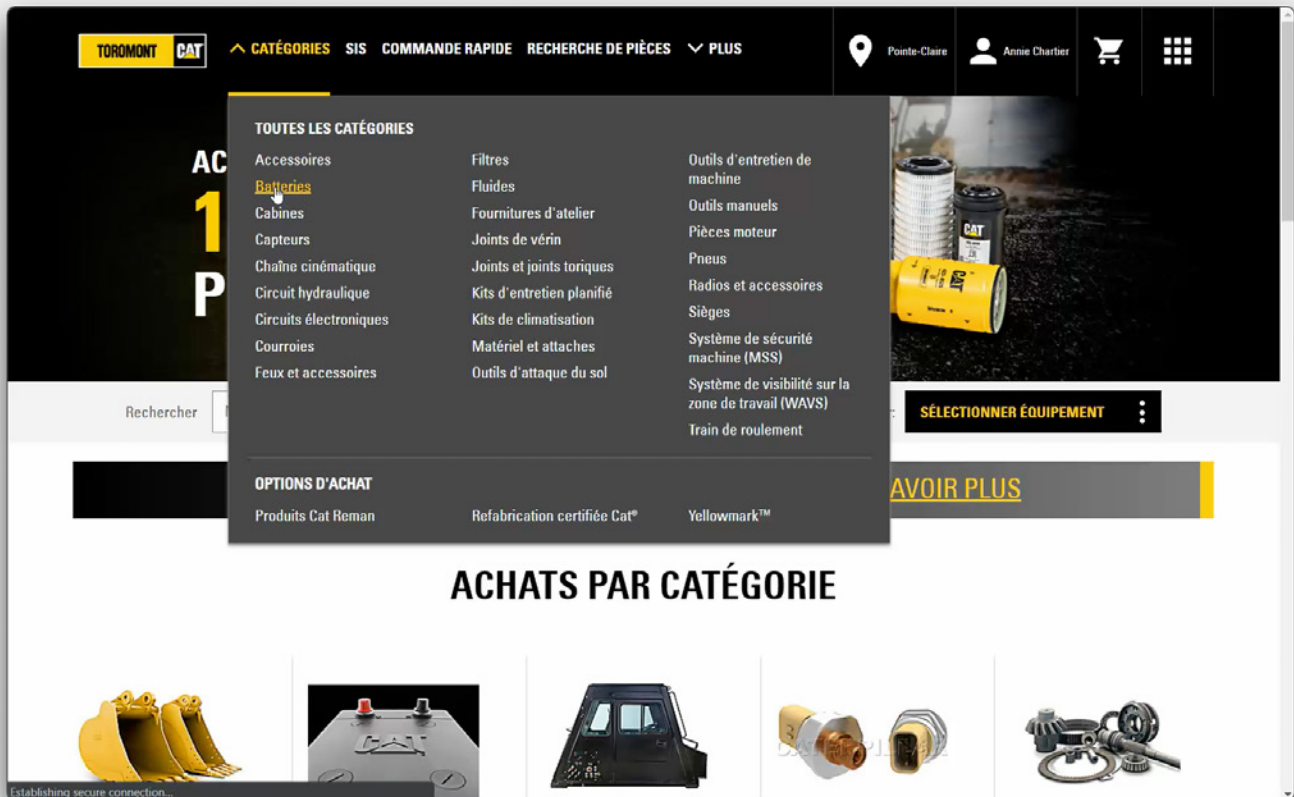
TOROMONT CAT

CATÉGORIES SIS COMMANDE RAPIDE RECHERCHE DE PIÈCES PLUS

Pointe-Claire

Annie Chartier

TOUTES LES CATÉGORIES

Accessoires
Batteries
Cabines
Capteurs
Chaîne cinématique
Circuit hydraulique
Circuits électroniques
Courroies
Feux et accessoires

Filtres
Fluides
Fournitures d'atelier
Joints de vérin
Joints et joints toriques
Kits d'entretien planifié
Kits de climatisation
Matériel et attaches
Outils d'attaque du sol

Outils d'entretien de machine
Outils manuels
Pièces moteur
Pneus
Radios et accessoires
Sièges
Système de sécurité machine (MSS)
Système de visibilité sur la zone de travail (WAVS)
Train de roulement

OPTIONS D'ACHAT

Produits Cat Reman
Refabrication certifiée Cat®
Yellowmark™

AC
1
P

Rechercher

SÉLECTIONNER ÉQUIPEMENT

AVOIR PLUS

ACHATS PAR CATÉGORIE

Establishing secure connection...